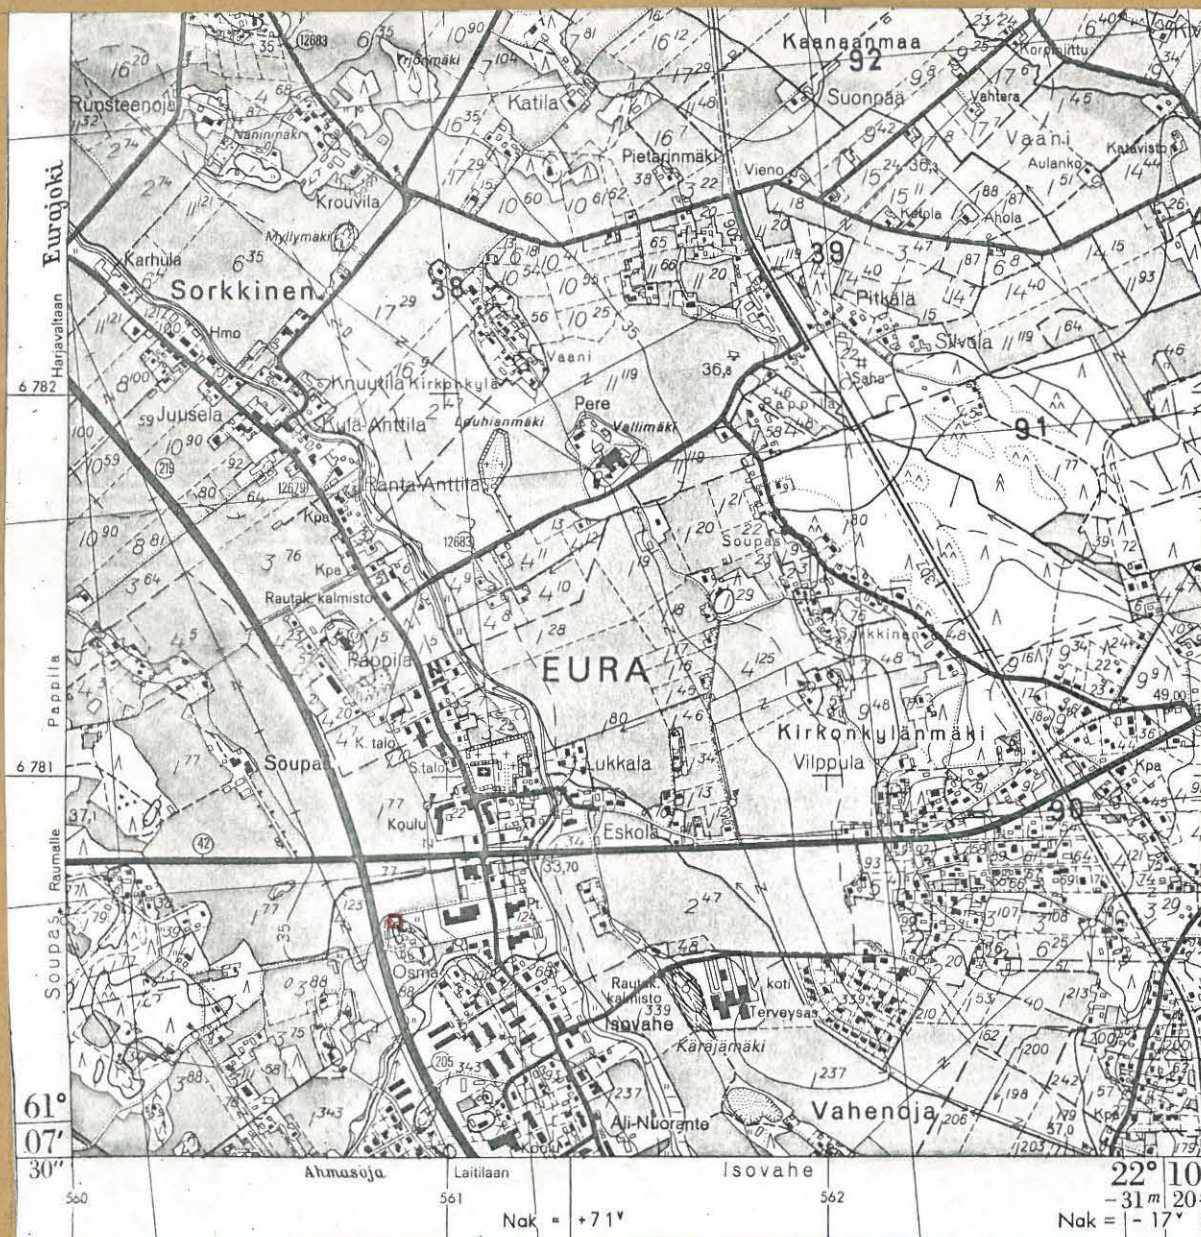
Kaanaanmaa
92
Suonpää
Vahtera
Korpiiittu
Vaani
Aulanko
Katavisto
Rupsteenoja
Katila
Pietarinmäki
Vieno
Krouvila
Myllymäki
Ketola
Ahola
Eurajoki
Karhula
Sorkkinen
38
39
Pitkälä
Hmo
Silvola
Harjavaltaan
Knuutila
Kirkonkylä
Vaani
Saha
6 782
Juusela
Kula-Anttila
Louhianmäki
Pere
Vallimäki
Pappila
91
Ranta-Anttila
Kpa
Soupas
Kpa
Rautak. kalmisto
Pappila
EURA
Sorkkinen
Pappila
K. talo
Kirkonkylänmäki
Soupas
S.talo
Lukkala
Vilppula
6 781
Koulu
Eskola
90
Kpa
Raumalle
33,70
Soupas
Osma
Rautak. kalmisto
koti
Terveysas.
Isovahe
Käräjämäki
61°
07'
30''
Vahenoja
Ali-Nuorante
Koulu
Ahmasoja
Laitilaan
Isovahe
560
561
562
22° 10
$-31^m$ 20
Nak = +71ᵛ
Nak = - 17ᵛ